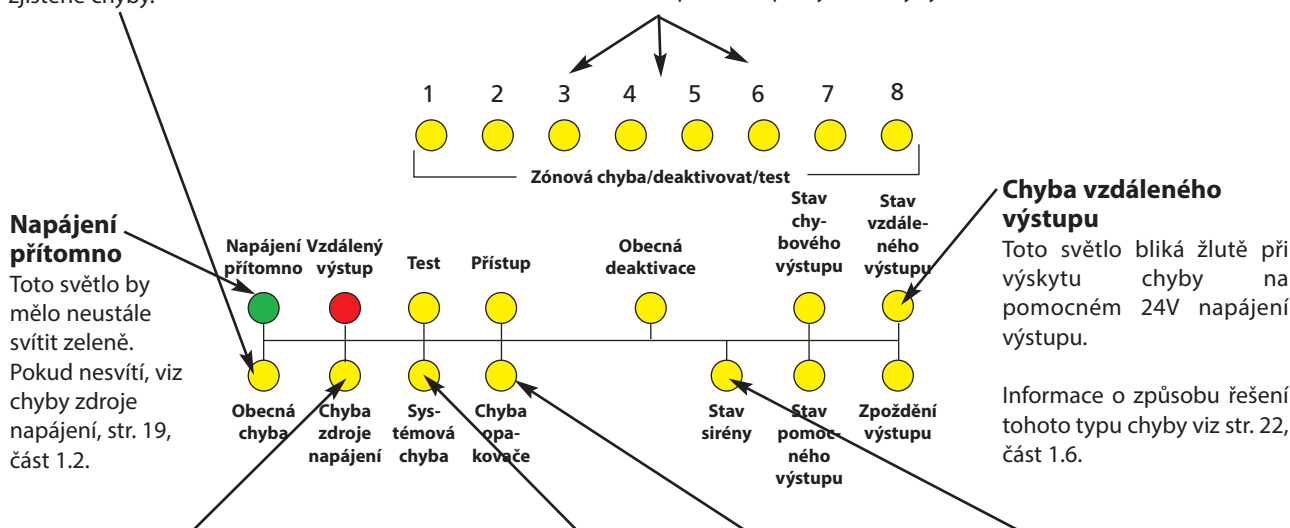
zjištěné chyby.

1 2 3 4 5 6 7 8

Zónová chyba/deaktivovat/test

**Napájení přítomno**
Toto světlo by mělo neustále svítit zeleně. Pokud nesvítí, viz chyby zdroje napájení, str. 19, část 1.2.

Napájení přítomno
Vzdálený výstup
Test
Přístup
Obecná deaktivace
Stav chybového výstupu
Stav vzdáleného výstupu

Obecná chyba
Chyba zdroje napájení
Systémová chyba
Chyba opakovače
Stav sirény
Stav pomocného výstupu
Zpoždění výstupu

**Chyba vzdáleného výstupu**
Toto světlo bliká žlutě při výskytu chyby na pomocném 24V napájení výstupu.

Informace o způsobu řešení tohoto typu chyby viz str. 22, část 1.6.